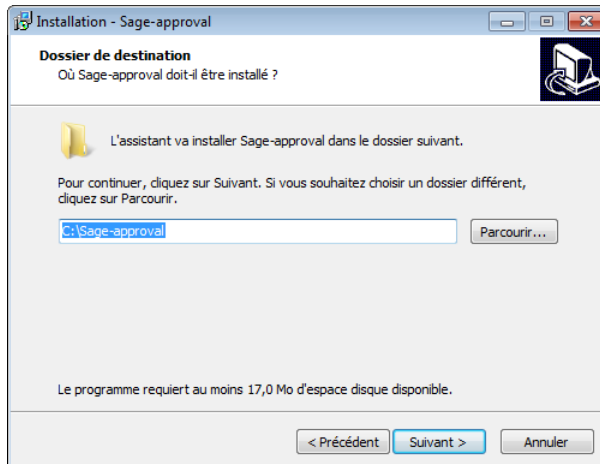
Installation - Sage-approval

Dossier de destination
Où Sage-approval doit-il être installé ?

L'assistant va installer Sage-approval dans le dossier suivant.

Pour continuer, cliquez sur Suivant. Si vous souhaitez choisir un dossier différent, cliquez sur Parcourir.

C:\Sage-approval

Parcourir...

Le programme requiert au moins 17,0 Mo d'espace disque disponible.

< Précédent
Suivant >
Annuler